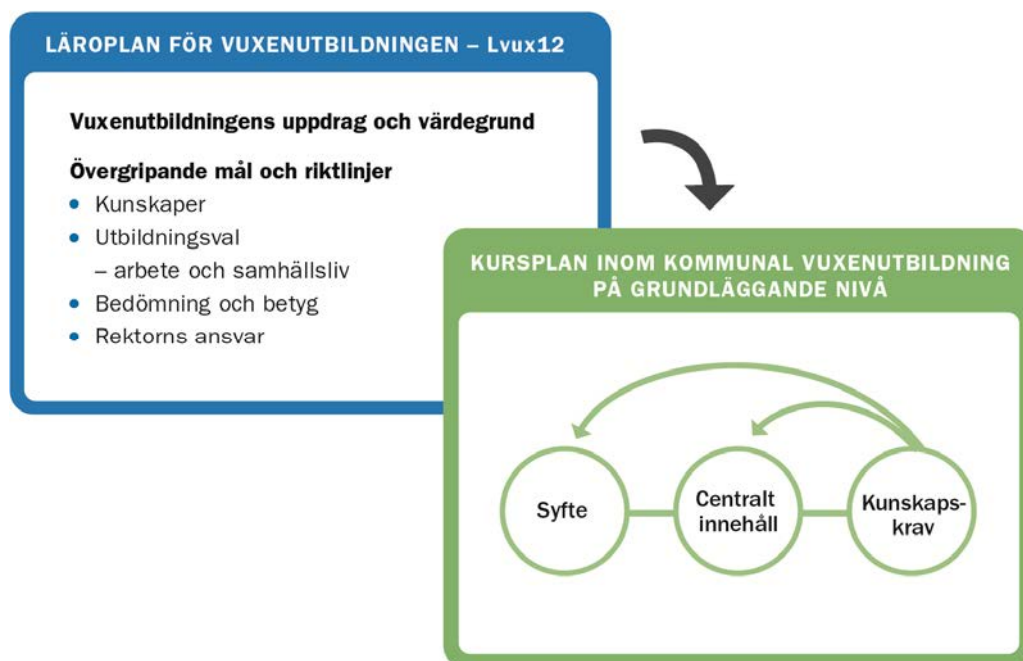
LÄROPLAN FÖR VUXENUTBILDNINGEN – Lvux12

Vuxenutbildningens uppdrag och värdegrund

Övergripande mål och riktlinjer
- Kunskaper
- Utbildningsval – arbete och samhällsliv
- Bedömning och betyg
- Rektorns ansvar

KURSPLAN INOM KOMMUNAL VUXENUTBILDNING PÅ GRUNDLÄGGANDE NIVÅ

Syfte

Centralt innehåll

Kunskapskrav